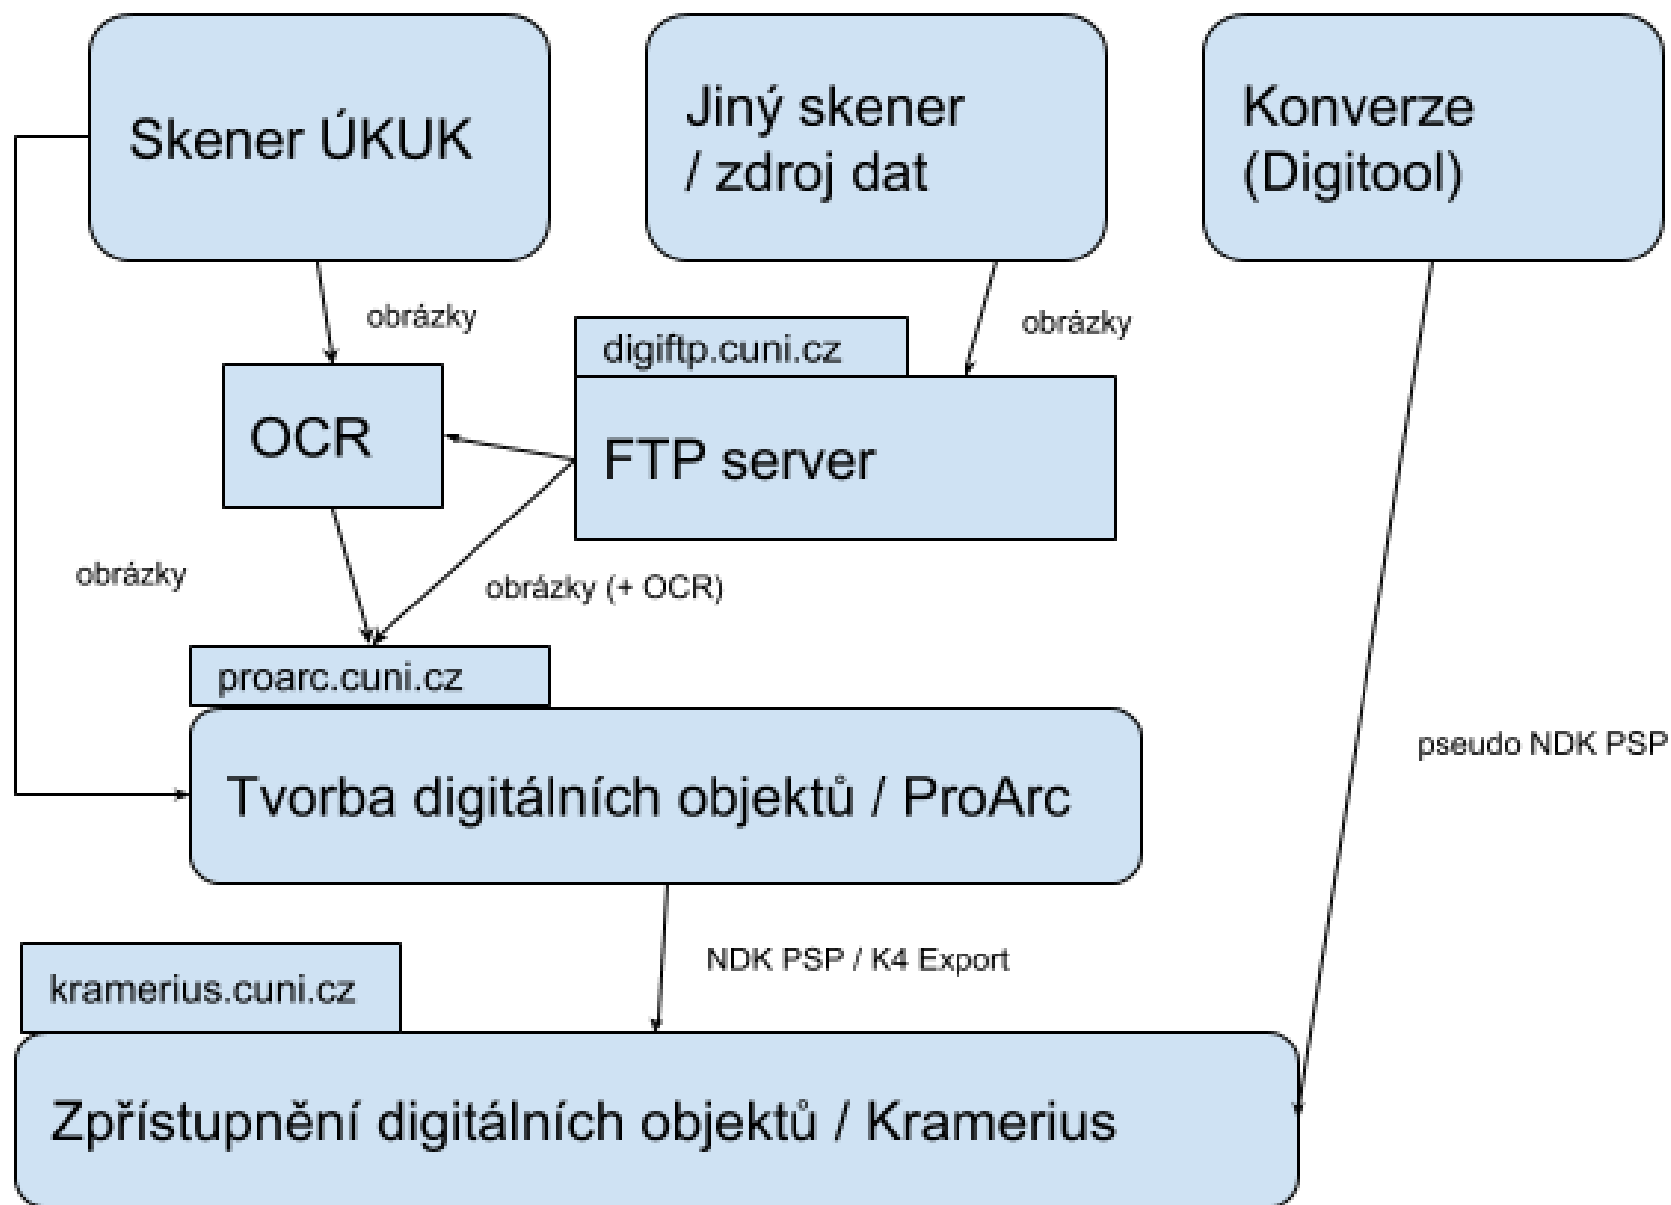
Skener ÚKUK

Jiný skener / zdroj dat

Konverze (Digitool)

obrázky

obrázky

digiftp.cuni.cz

OCR

FTP server

obrázky

obrázky (+ OCR)

proarc.cuni.cz

Tvorba digitálních objektů / ProArc

pseudo NDK PSP

NDK PSP / K4 Export

kramerius.cuni.cz

Zpřístupnění digitálních objektů / Kramerius